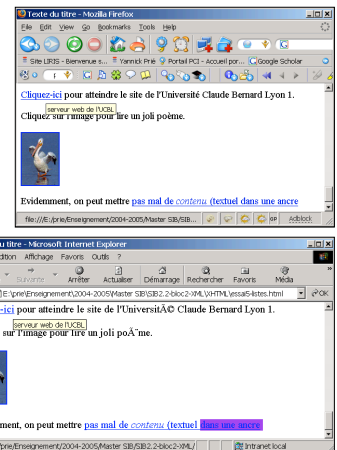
Texte du titre - Mozilla Firefox

File Edit View Go Bookmarks Tools Help

Site LIRIS - Bienvenue s... Yannick Prié Portail PCI - Accueil Google Scholar

Cliquez-ici pour atteindre le site de l'Université Claude Bernard Lyon 1.

serveur web de l'UCBL

Cliquez sur l'image pour lire un joli poème.

Evidemment, on peut mettre pas mal de contenu (textuel dans une ancre

file:///E:/prie/Enseignement/2004-2005/Master SIB/SIB... Adblock

du titre - Microsoft Internet Explorer

dition Affichage Favoris Outils ?

Suivante Arrêter Actualiser Démarrage Rechercher Favoris Média

E:\prie\Enseignement\2004-2005\Master SIB\SIB2.2-bloc2-XML\XHTML\essai5-listes.html OK

-ici pour atteindre le site de l'UniversitÃ© Claude Bernard Lyon 1.

serveur web de l'UCBL

sur l'image pour lire un joli poÃ¨me.

ment, on peut mettre pas mal de contenu (textuel dans une ancre

prie/Enseignement/2004-2005/Master SIB/SIB2.2-bloc2-XML/ Intranet local